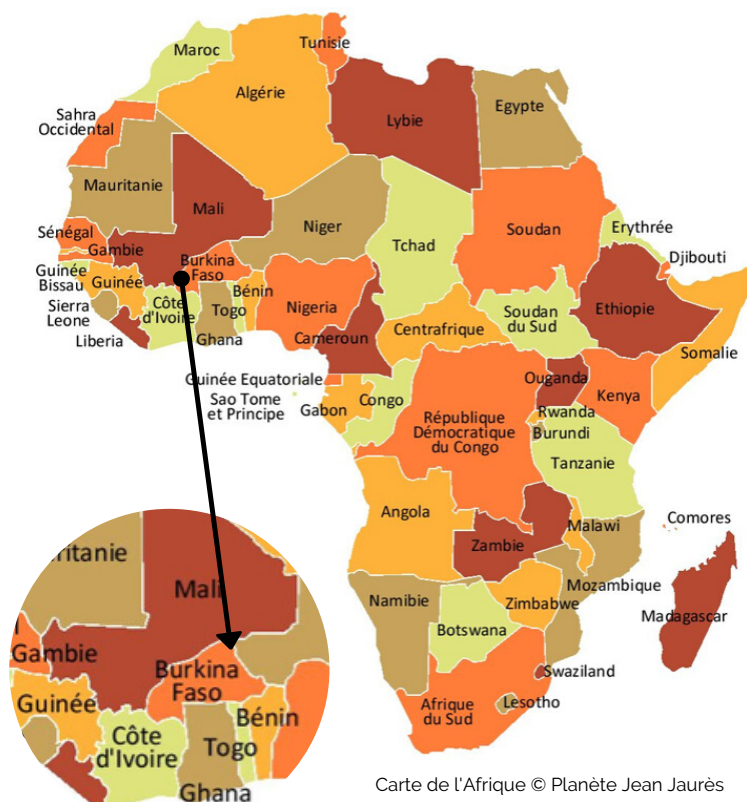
Maroc
Tunisie
Algérie
Sahra Occidental
Lybie
Egypte
Mauritanie
Mali
Niger
Sénégal
Gambie
Tchad
Soudan
Erythrée
Djibouti
Guinée Bissau
Guinée
Burkina Faso
Bénin
Sierra Leone
Côte d'Ivoire
Togo
Nigeria
Soudan du Sud
Ethiopie
Liberia
Ghana
Cameroun
Centrafrique
Somalie
Guinée Equatoriale
Sao Tome et Principe
Gabon
Congo
Ouganda
Kenya
République Démocratique du Congo
Rwanda
Burundi
Tanzanie
Angola
Malawi
Comores
Zambie
Mozambique
Namibie
Zimbabwe
Madagascar
Botswana
Swaziland
Afrique du Sud
Lesotho

ritanie
Mali
Gambie
Burkina Faso
Guinée
Bénin
Côte d'Ivoire
Togo
Ghana

Carte de l'Afrique © Planète Jean Jaurès